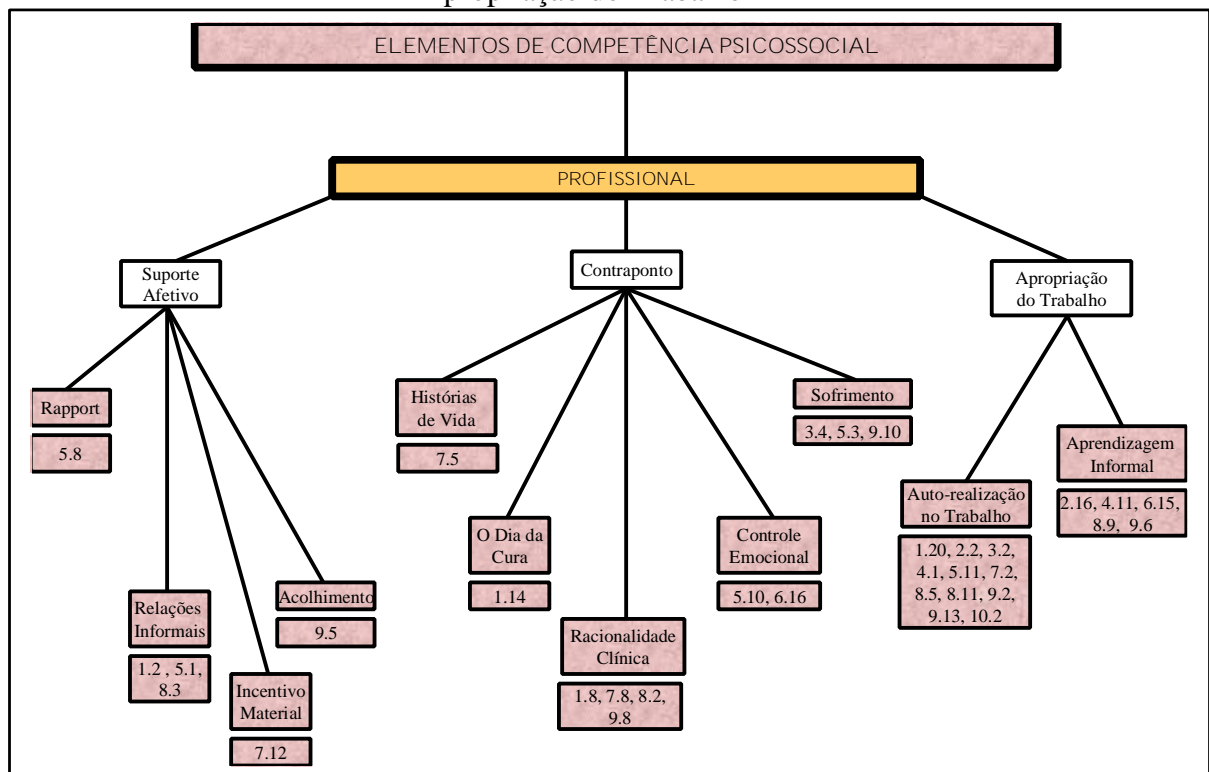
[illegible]

ELEMENTOS DE COMPETÊNCIA PSICOSSOCIAL

PROFISSIONAL

Suporte Afetivo

Contraponto

Apropriação do Trabalho

Rapport

5.8

Relações Informais

1.2 , 5.1, 8.3

Incentivo Material

7.12

Acolhimento

9.5

Histórias de Vida

7.5

O Dia da Cura

1.14

Racionalidade Clínica

1.8, 7.8, 8.2, 9.8

Controle Emocional

5.10, 6.16

Sofrimento

3.4, 5.3, 9.10

Auto-realização no Trabalho

1.20, 2.2, 3.2, 4.1, 5.11, 7.2, 8.5, 8.11, 9.2, 9.13, 10.2

Aprendizagem Informal

2.16, 4.11, 6.15, 8.9, 9.6